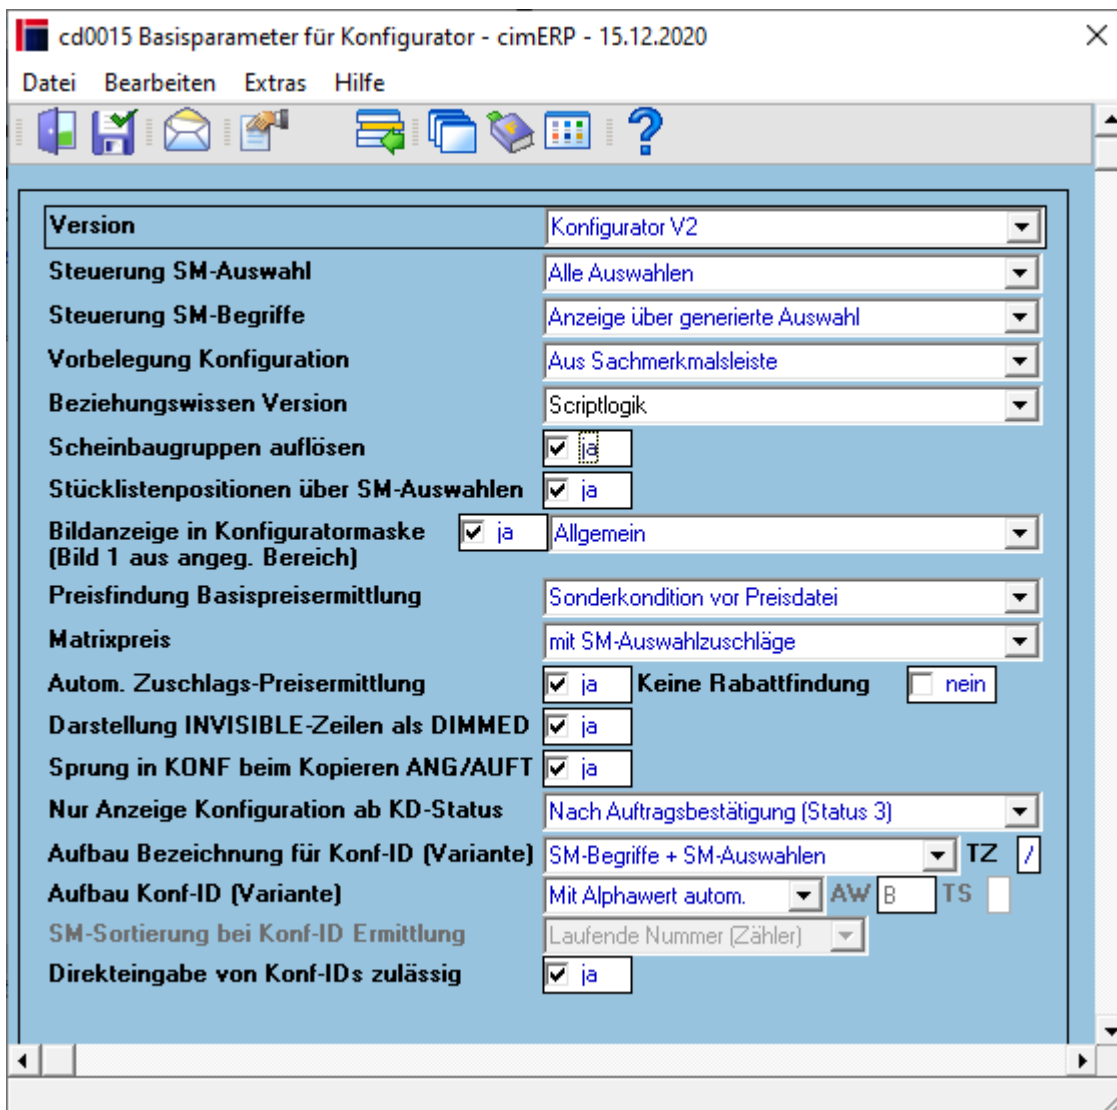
cd0015 Basisparameter für Konfigurator - cimERP - 15.12.2020

Datei Bearbeiten Extras Hilfe

Version | Konfigurator V2
Steuerung SM-Auswahl | Alle Auswahlen
Steuerung SM-Begriffe | Anzeige über generierte Auswahl
Vorbelegung Konfiguration | Aus Sachmerkmalsleiste
Beziehungswissen Version | Scriptlogik
Scheinbaugruppen auflösen | ja
Stücklistenpositionen über SM-Auswahlen | ja
Bildanzeige in Konfiguratormaske (Bild 1 aus angeg. Bereich) | ja | Allgemein
Preisfindung Basispreisermittlung | Sonderkondition vor Preisdatei
Matrixpreis | mit SM-Auswahlzuschläge
Autom. Zuschlags-Preisermittlung | ja | Keine Rabattfindung | nein
Darstellung INVISIBLE-Zeilen als DIMMED | ja
Sprung in KONF beim Kopieren ANG/AUFT | ja
Nur Anzeige Konfiguration ab KD-Status | Nach Auftragsbestätigung (Status 3)
Aufbau Bezeichnung für Konf-ID (Variante) | SM-Begriffe + SM-Auswahlen | TZ | /
Aufbau Konf-ID (Variante) | Mit Alphawert autom. | AW | B | TS
SM-Sortierung bei Konf-ID Ermittlung | Laufende Nummer (Zähler)
Direkteingabe von Konf-IDs zulässig | ja